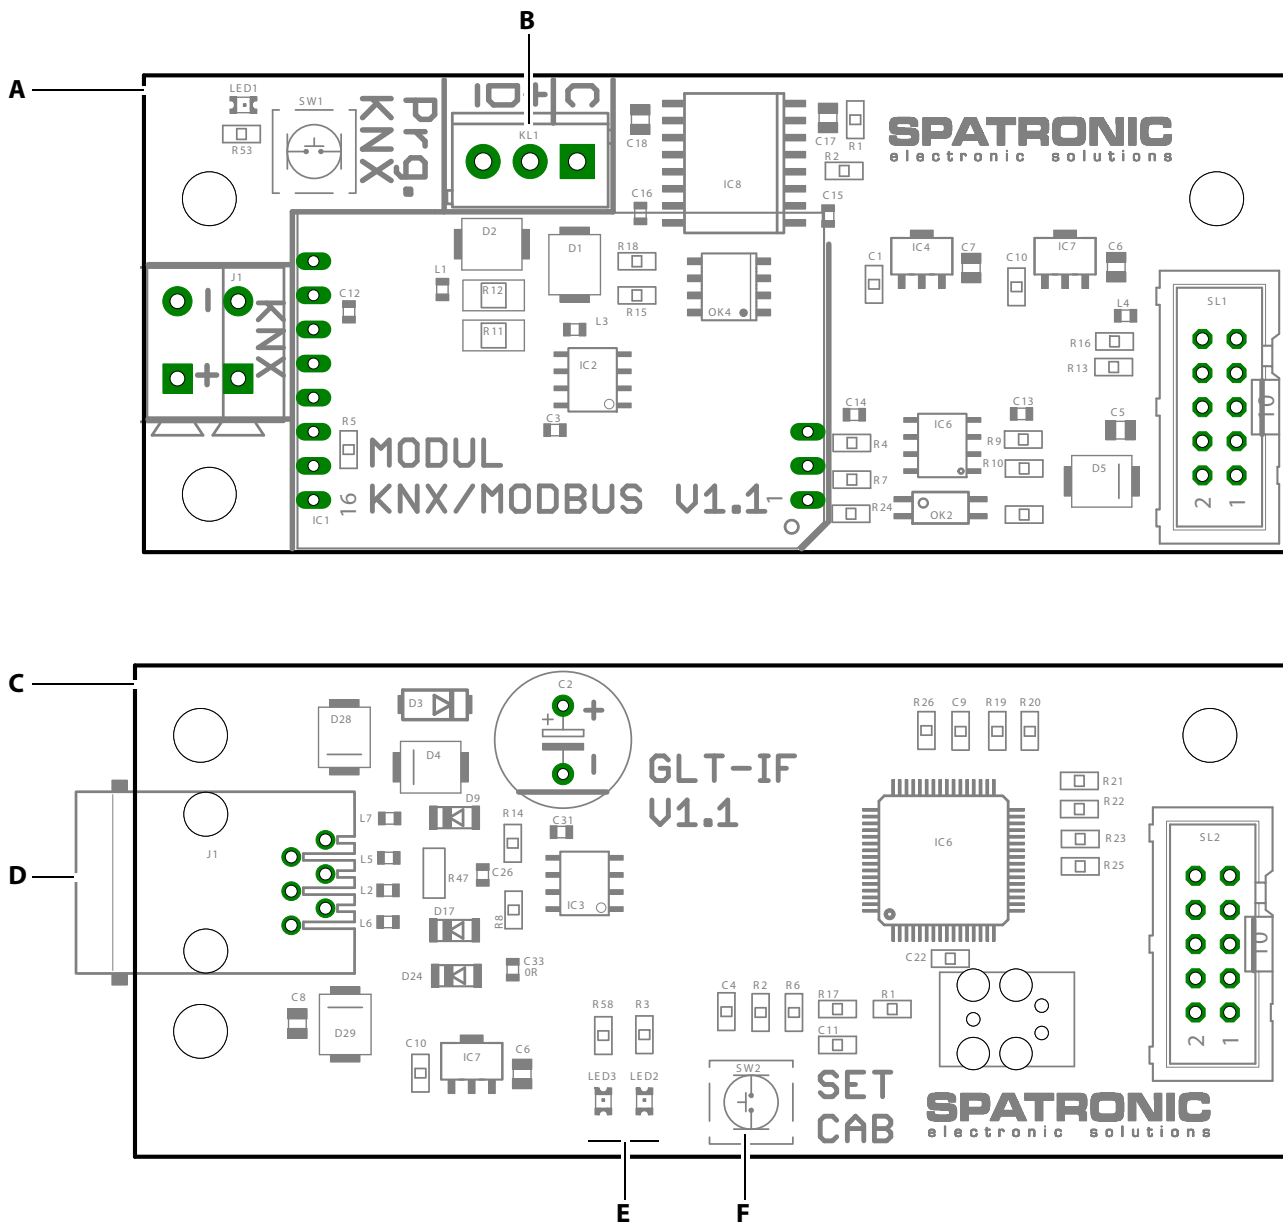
B
A
LED1
R53
SW1
Prg.
KNX
ID
C
KL1
C18
IC8
C17
R1
R2
C16
C15
SPATRONIC
electronic solutions
D2
D1
R18
L1
R12
R15
OK4
C12
R11
L3
J1
KNX
IC2
C1
IC4
C7
C10
IC7
C6
L4
SL1
R16
R13
C3
R5
MODUL
KNX/MODBUS V1.1
16
IC1
C14
R4
R7
R24
IC6
C13
R9
R10
OK2
C5
D5
10
2
1
C
D28
D3
C2
GLT-IF
V1.1
R26
C9
R19
R20
D4
D9
R14
C31
J1
L7
L5
L2
L6
R47
C26
IC3
R8
D17
D24
C33
0R
IC6
R21
R22
R23
R25
SL2
10
2
1
C22
D
C8
D29
C10
IC7
C6
R58
R3
LED3
LED2
C4
R2
R6
R17
R1
C11
SW2
SET
CAB
SPATRONIC
electronic solutions
E
F